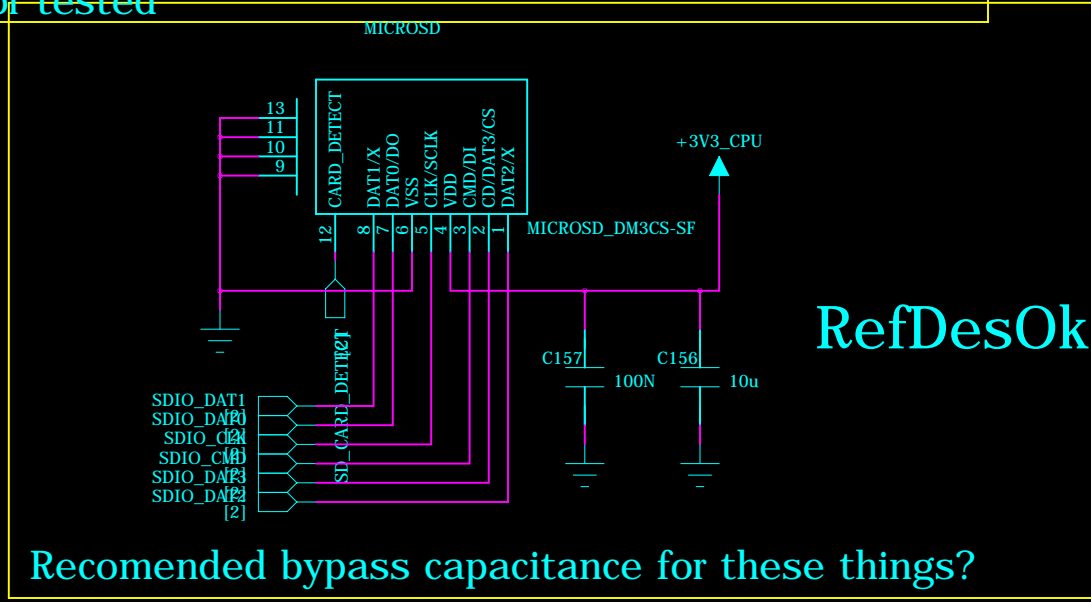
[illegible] tested

MICROSD

13
11
10
9

CARD_DETECT
DAT1/X
DAT0/DO
VSS
CLK/SCLK
VDD
CMD/DI
CD/DAT3/CS
DAT2/X

12 8 7 6 5 4 3 2 1

MICROSD_DM3CS-SF

+3V3_CPU

SD_CARD_DETECT
[2]

RefDesOk

C157
100N

C156
10u

SDIO_DAT1
[2]
SDIO_DAT0
[2]
SDIO_CLK
[2]
SDIO_CMD
[2]
SDIO_DAT3
[2]
SDIO_DAT2
[2]

Recomended bypass capacitance for these things?